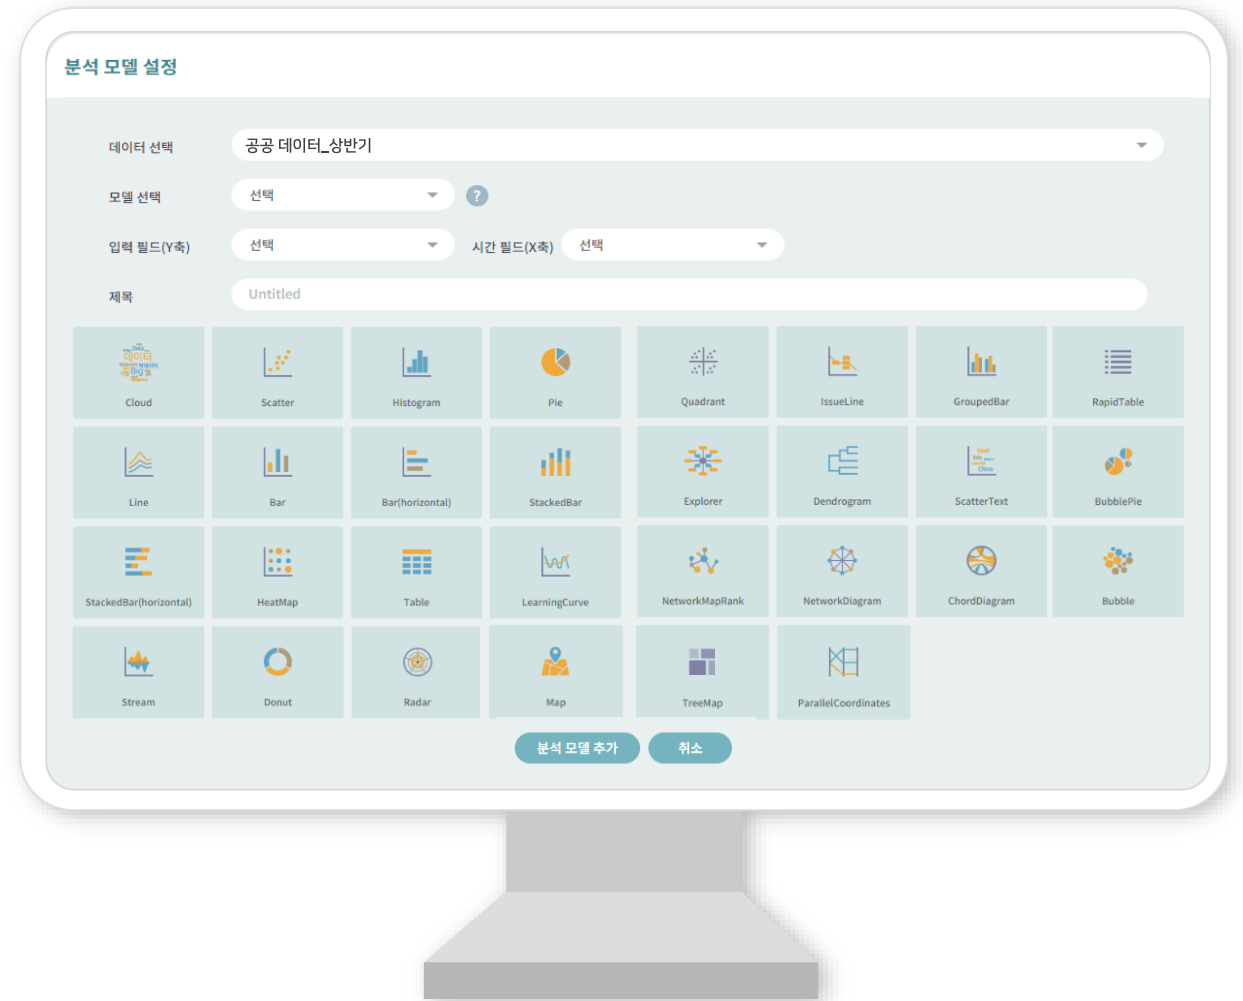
분석 모델 설정

데이터 선택 공공 데이터_상반기

모델 선택 선택 ?

입력 필드(Y축) 선택 시간 필드(X축) 선택

제목 Untitled

| Cloud | Scatter | Histogram | Pie | Quadrant | IssueLine | GroupedBar | RapidTable |
|---|---|---|---|---|---|---|---|
| Line | Bar | Bar(horizontal) | StackedBar | Explorer | Dendrogram | ScatterText | BubblePie |
| StackedBar(horizontal) | HeatMap | Table | LearningCurve | NetworkMapRank | NetworkDiagram | ChordDiagram | Bubble |
| Stream | Donut | Radar | Map | TreeMap | ParallelCoordinates | | |

분석 모델 추가 취소